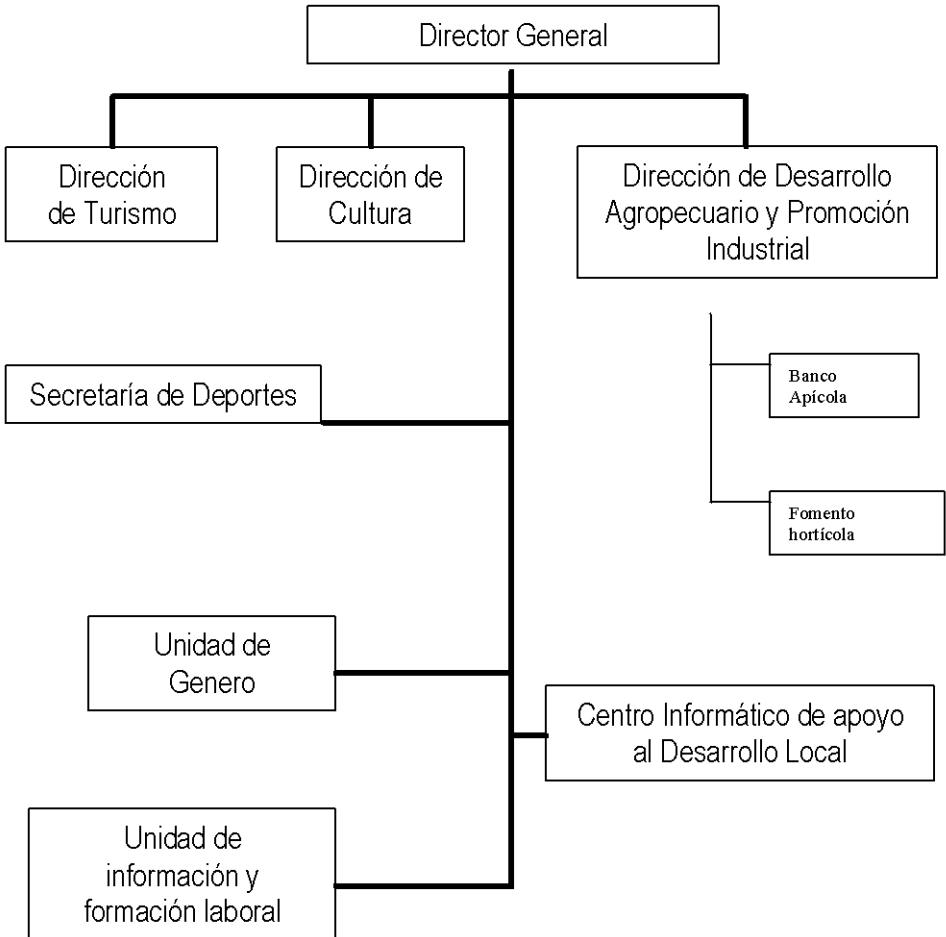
Director General

Dirección de Turismo

Dirección de Cultura

Dirección de Desarrollo Agropecuario y Promoción Industrial

Banco Apícola

Fomento hortícola

Secretaría de Deportes

Unidad de Genero

Centro Informático de apoyo al Desarrollo Local

Unidad de información y formación laboral